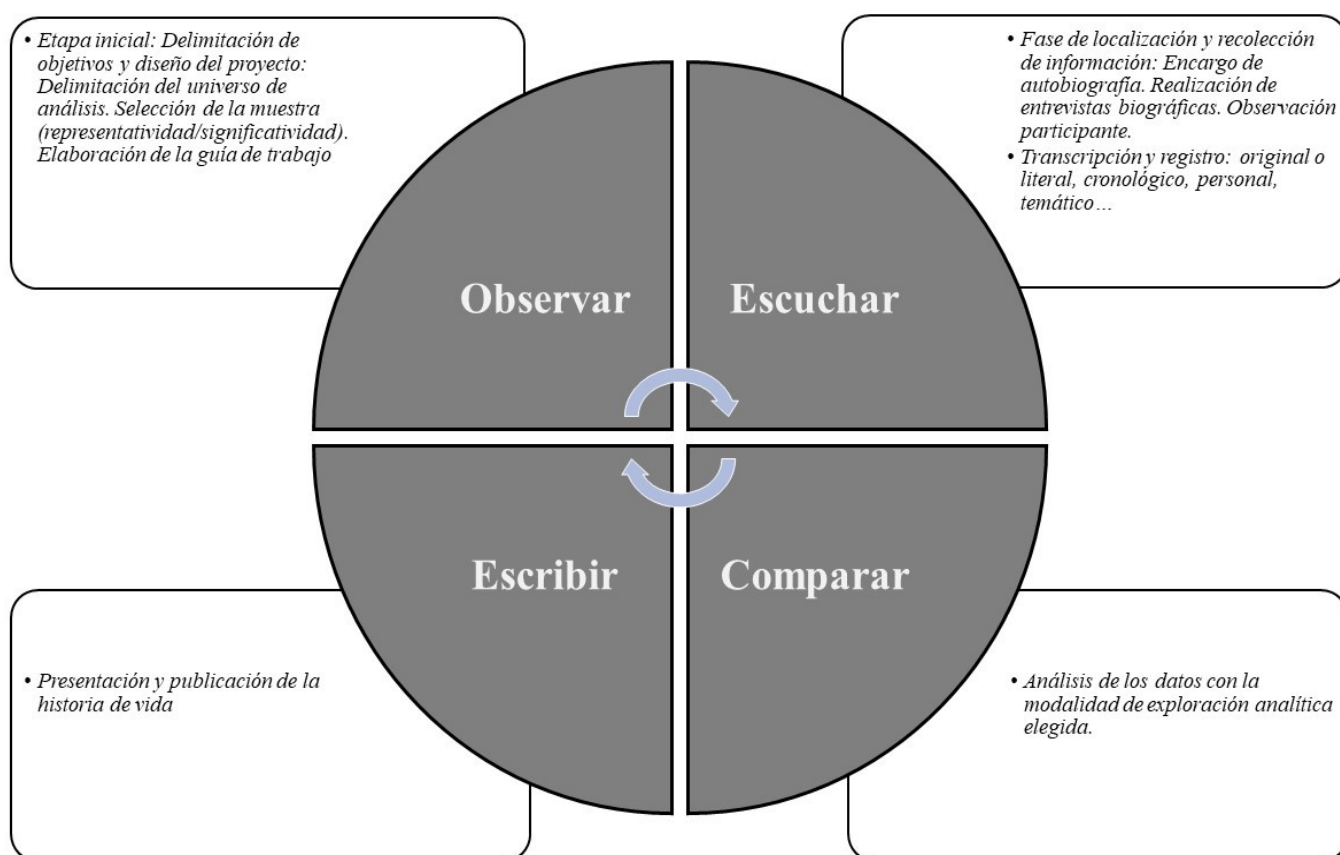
• Etapa inicial: Delimitación de objetivos y diseño del proyecto: Delimitación del universo de análisis. Selección de la muestra (representatividad/significatividad). Elaboración de la guía de trabajo

• Fase de localización y recolección de información: Encargo de autobiografía. Realización de entrevistas biográficas. Observación participante.
• Transcripción y registro: original o literal, cronológico, personal, temático ...

Observar

Escuchar

Escribir

Comparar

• Presentación y publicación de la historia de vida

• Análisis de los datos con la modalidad de exploración analítica elegida.